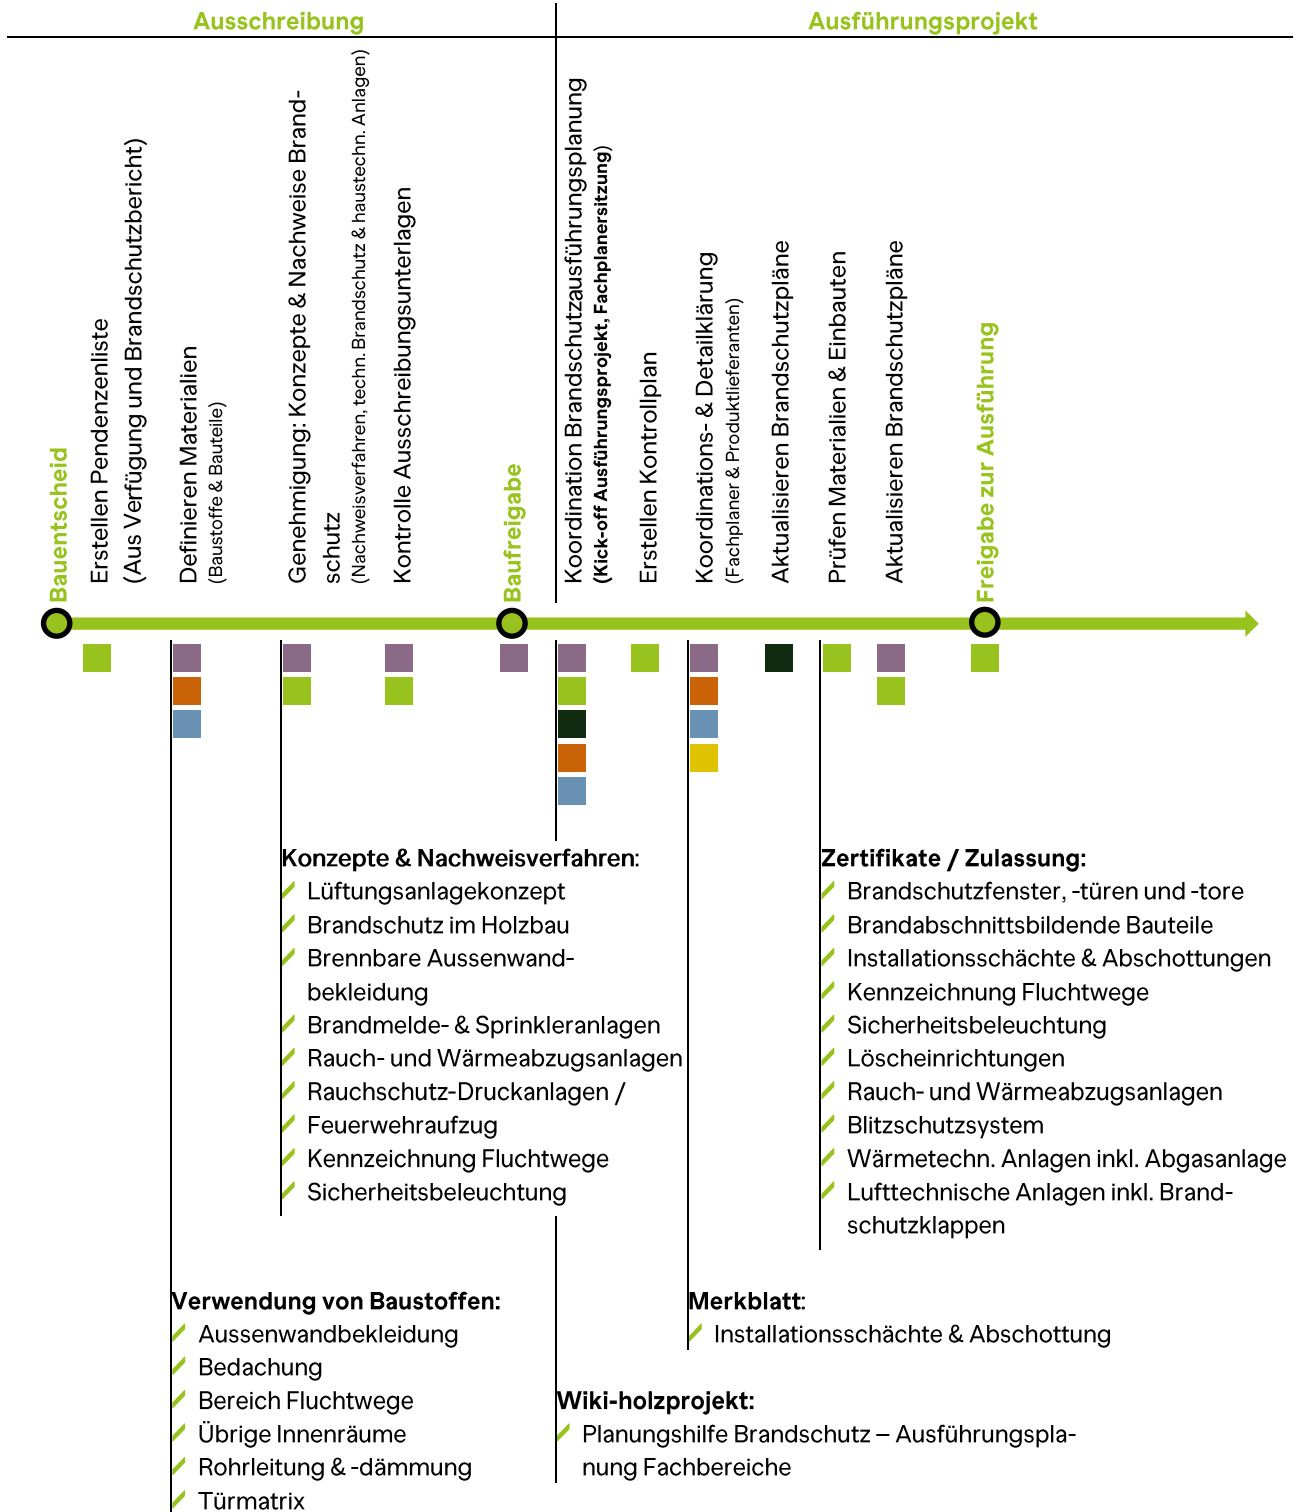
Ausschreibung

Ausführungsprojekt

Bauentscheid

Erstellen Pendenzenliste (Aus Verfügung und Brandschutzbericht)

Definieren Materialien (Baustoffe & Bauteile)

Genehmigung: Konzepte & Nachweise Brandschutz (Nachweisverfahren, techn. Brandschutz & haustechn. Anlagen)

Kontrolle Ausschreibungsunterlagen

Baufreigabe

Koordination Brandschutzausführungsplanung (Kick-off Ausführungsprojekt, Fachplanersitzung)

Erstellen Kontrollplan

Koordinations- & Detailklärung (Fachplaner & Produktlieferanten)

Aktualisieren Brandschutzpläne

Prüfen Materialien & Einbauten

Aktualisieren Brandschutzpläne

Freigabe zur Ausführung

Konzepte & Nachweisverfahren:
Lüftungsanlagekonzept
Brandschutz im Holzbau
Brennbare Aussenwandbekleidung
Brandmelde- & Sprinkleranlagen
Rauch- und Wärmeabzugsanlagen
Rauchschutz-Druckanlagen / Feuerwehraufzug
Kennzeichnung Fluchtwege
Sicherheitsbeleuchtung

Zertifikate / Zulassung:
Brandschutzfenster, -türen und -tore
Brandabschnittsbildende Bauteile
Installationsschächte & Abschottungen
Kennzeichnung Fluchtwege
Sicherheitsbeleuchtung
Löscheinrichtungen
Rauch- und Wärmeabzugsanlagen
Blitzschutzsystem
Wärmetechn. Anlagen inkl. Abgasanlage
Lufttechnische Anlagen inkl. Brandschutzklappen

Verwendung von Baustoffen:
Aussenwandbekleidung
Bedachung
Bereich Fluchtwege
Übrige Innenräume
Rohrleitung & -dämmung
Türmatrix

Merkblatt:
Installationsschächte & Abschottung

Wiki-holzprojekt:
Planungshilfe Brandschutz – Ausführungsplanung Fachbereiche